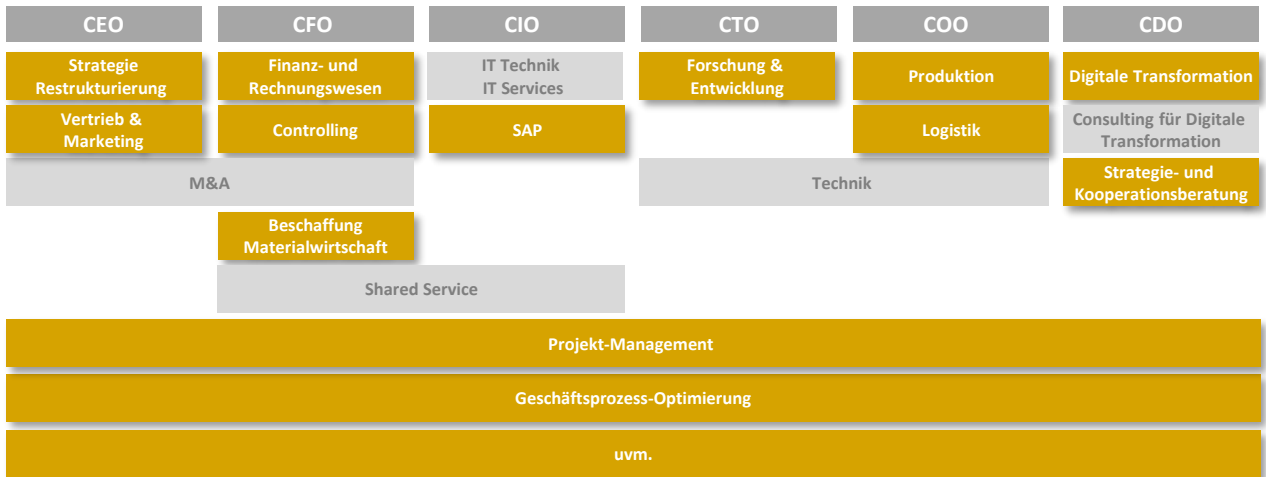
| CEO | CFO | CIO | CTO | COO | CDO |
|---|---|---|---|---|---|
| Strategie Restrukturierung | Finanz- und Rechnungswesen | IT Technik IT Services | Forschung & Entwicklung | Produktion | Digitale Transformation |
| Vertrieb & Marketing | Controlling | SAP | | Logistik | Consulting für Digitale Transformation |
| M&A | M&A | | Technik | Technik | Strategie- und Kooperationsberatung |
| | Beschaffung Materialwirtschaft | | | | |
| | Shared Service | Shared Service | | | |

Projekt-Management

Geschäftsprozess-Optimierung

uvm.